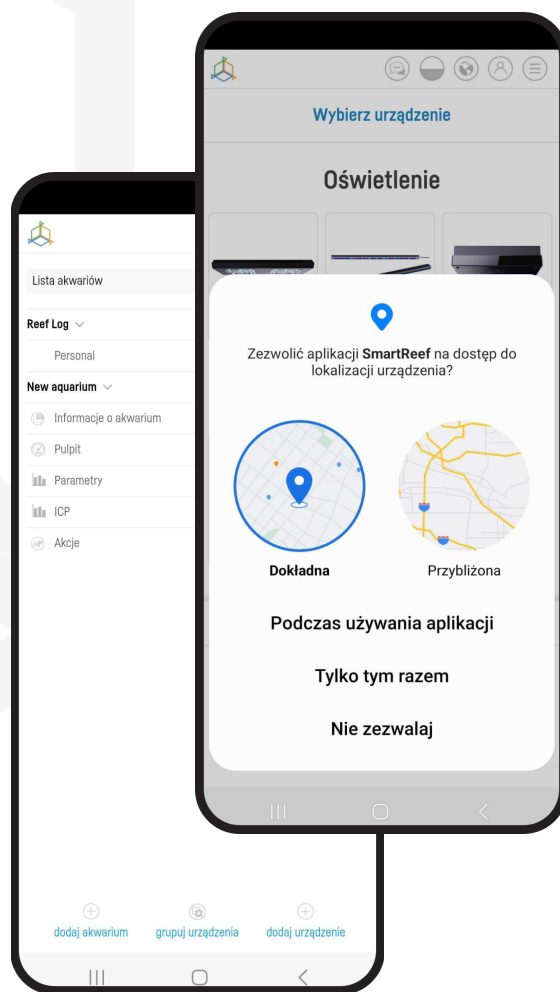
Lista akwariów

Reef Log

Personal

New aquarium

Informacje o akwarium

Pulpit

Parametry

ICP

Akcje

dodaj akwarium

grupuj urządzenia

dodaj urządzenie

Wybierz urządzenie

Oświetlenie

Zezwolić aplikacji **SmartReef** na dostęp do lokalizacji urządzenia?

Dokładna

Przybliżona

Podczas używania aplikacji

Tylko tym razem

Nie zezwalaj